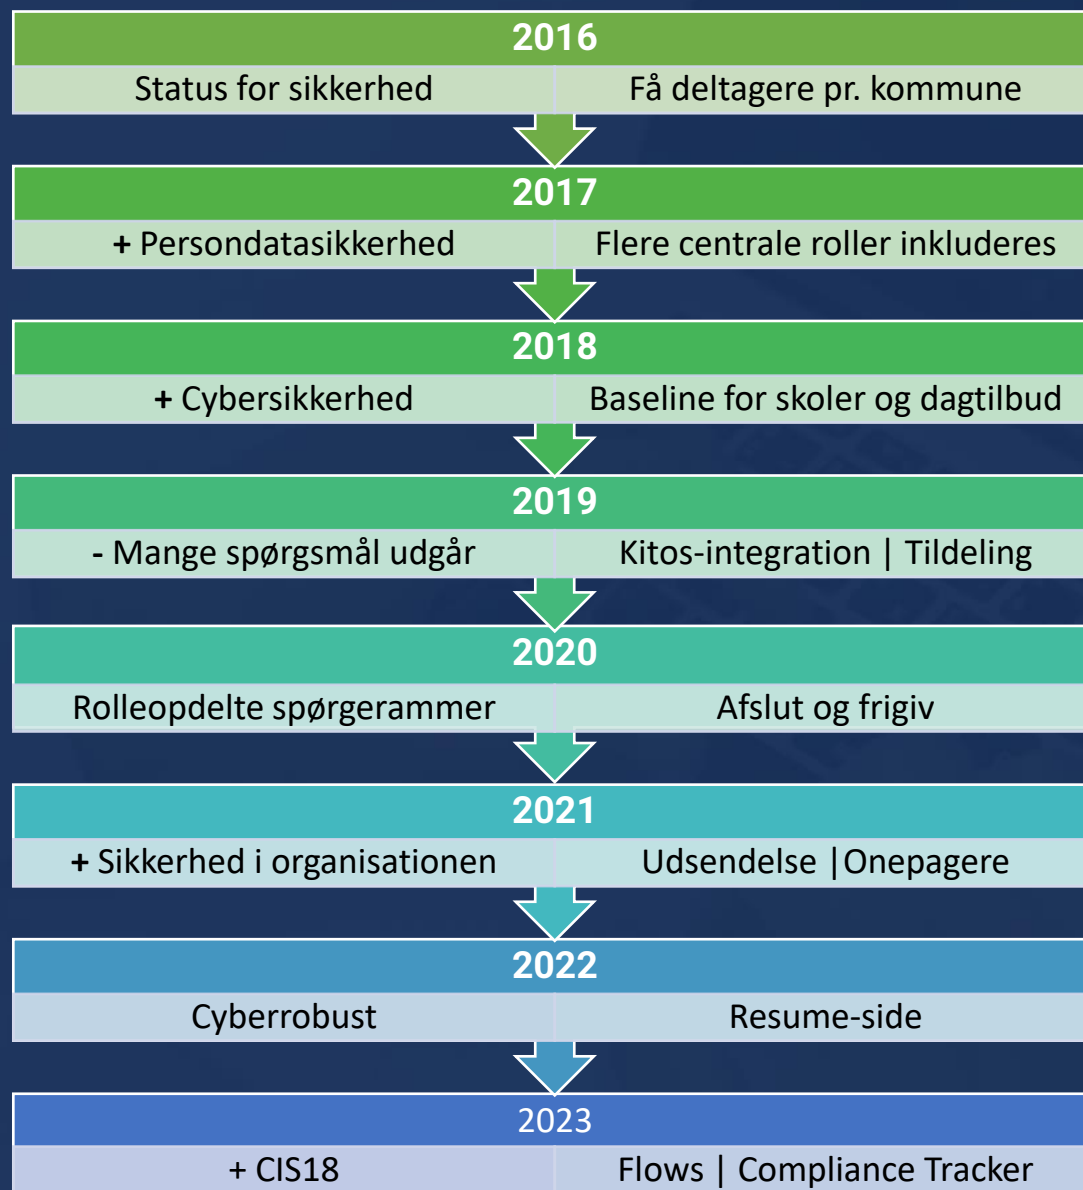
2016

Status for sikkerhed | Få deltagere pr. kommune

2017

+ Persondatasikkerhed | Flere centrale roller inkluderes

2018

+ Cybersikkerhed | Baseline for skoler og dagtilbud

2019

- Mange spørgsmål udgår | Kitos-integration | Tildeling

2020

Rolleopdelte spørgerammer | Afslut og frigiv

2021

+ Sikkerhed i organisationen | Udsendelse |Onepagere

2022

Cyberrobust | Resume-side

2023

+ CIS18 | Flows | Compliance Tracker